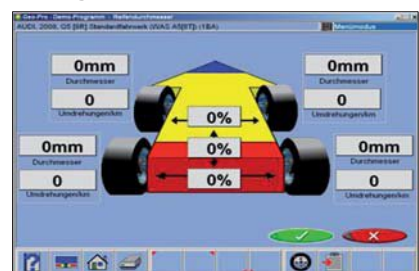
Geo-Pro - Demo-Programm - Reifendurchmesser
AUDI, 2008, Q5 [8R] Standardfahrwerk (VAS 6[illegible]) (1BA)
Menümodus

0mm
Durchmesser
0
Umdrehungen/km

0mm
Durchmesser
0
Umdrehungen/km

0mm
Durchmesser
0
Umdrehungen/km

0mm
Durchmesser
0
Umdrehungen/km

0%
0%
0%